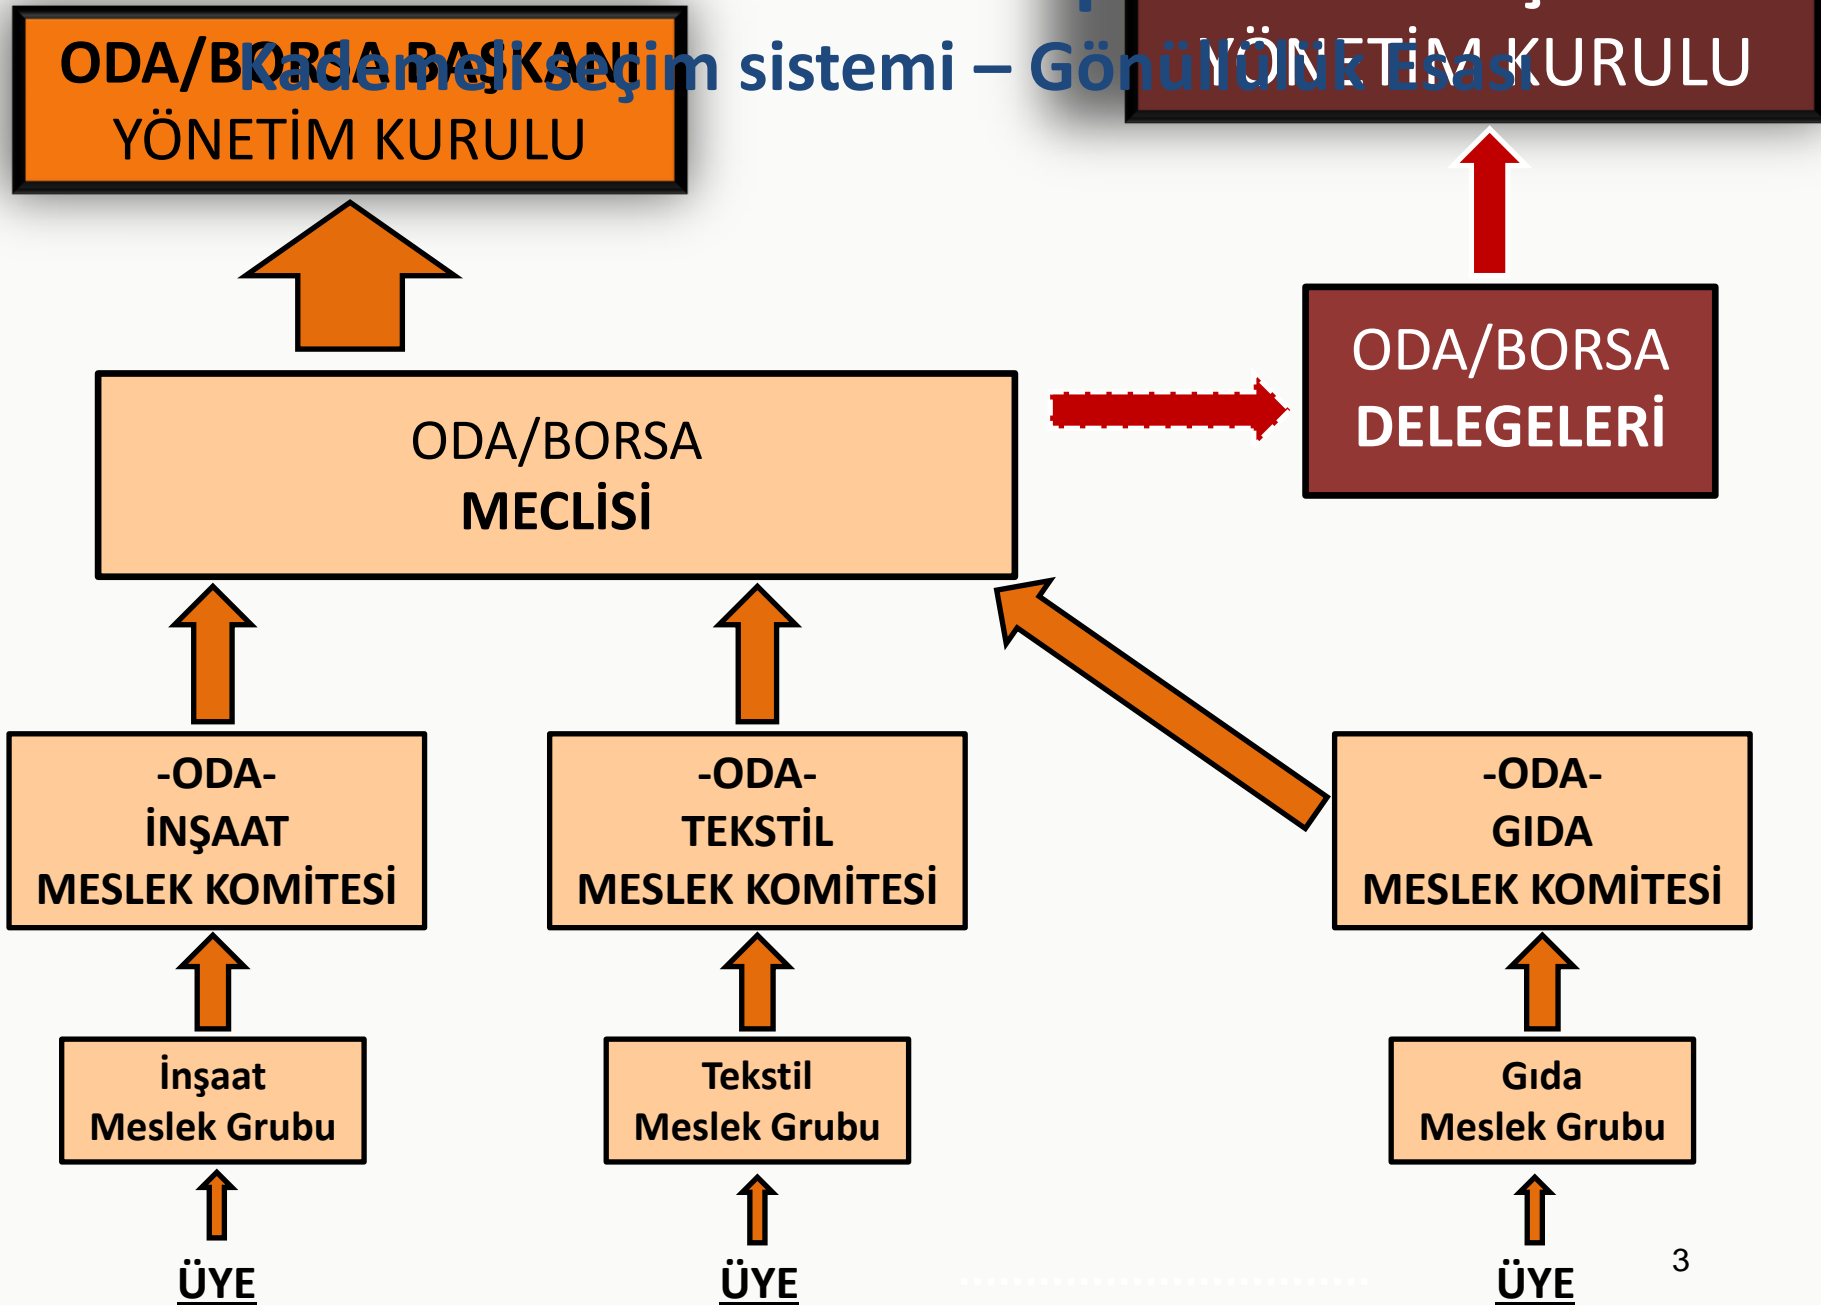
Kademeli seçim sistemi – Gönüllülük Esası

ODA/BORSA BAŞKANI
YÖNETİM KURULU

YÖNETİM KURULU

ODA/BORSA
DELEGELERİ

ODA/BORSA
MECLİSİ

-ODA-
İNŞAAT
MESLEK KOMİTESİ

-ODA-
TEKSTİL
MESLEK KOMİTESİ

-ODA-
GIDA
MESLEK KOMİTESİ

İnşaat
Meslek Grubu

Tekstil
Meslek Grubu

Gıda
Meslek Grubu

ÜYE

ÜYE

ÜYE

3